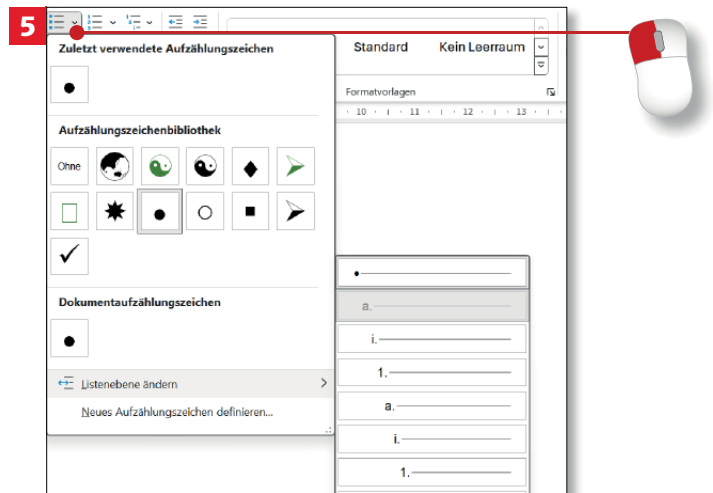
5

Zuletzt verwendete Aufzählungszeichen

Aufzählungszeichenbibliothek

Ohne

Dokumentaufzählungszeichen

Listenebene ändern

Neues Aufzählungszeichen definieren...

Standard

Kein Leerraum

Formatvorlagen

10 · 11 · 12 · 13

a.

i.

1.

a.

i.

1.